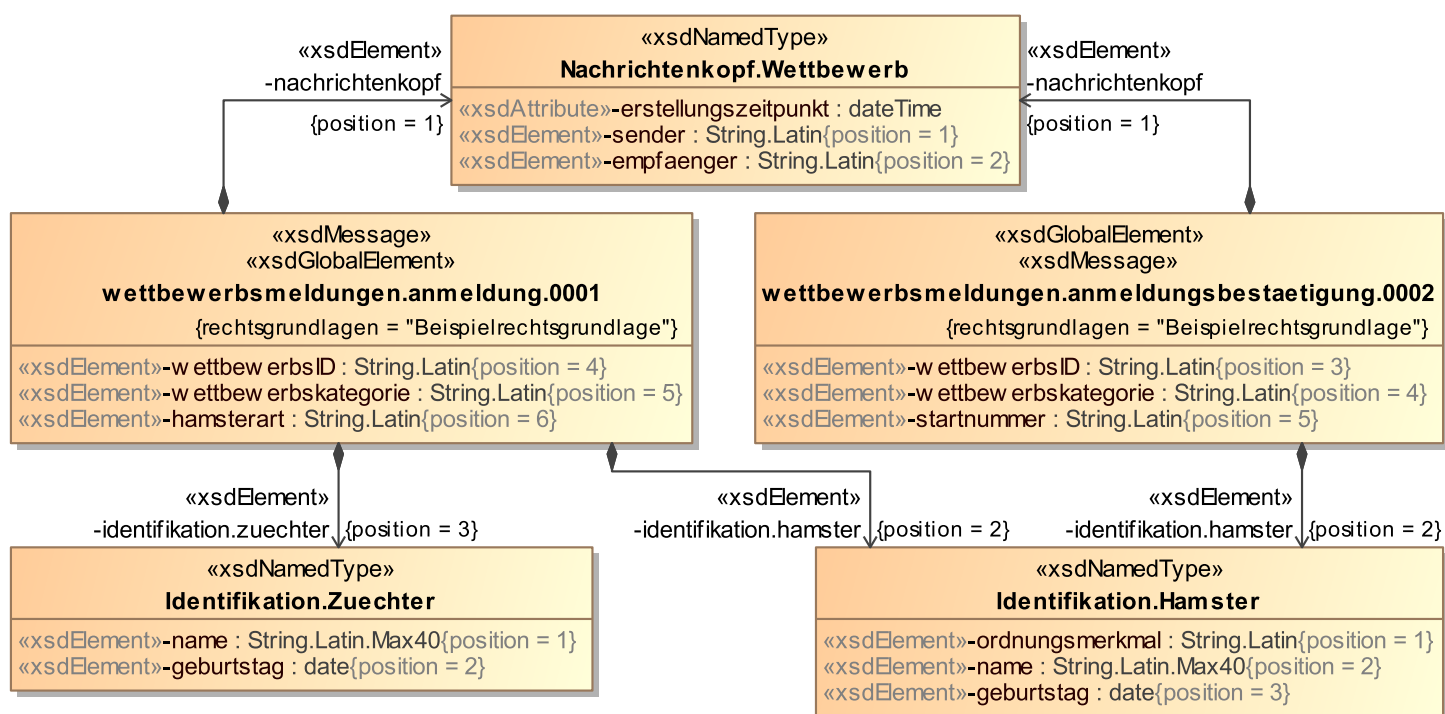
«xsdElement»
-nachrichtenkopf
{position = 1}

«xsdNamedType»
Nachrichtenkopf.Wettbewerb
«xsdAttribute»-erstellungszeitpunkt : dateTime
«xsdElement»-sender : String.Latin{position = 1}
«xsdElement»-empfaenger : String.Latin{position = 2}

«xsdElement»
-nachrichtenkopf
{position = 1}

«xsdMessage»
«xsdGlobalElement»
wettbewerbsmeldungen.anmeldung.0001
{rechtsgrundlagen = "Beispielrechtsgrundlage"}
«xsdElement»-w ettbew erbsID : String.Latin{position = 4}
«xsdElement»-w ettbew erbskategorie : String.Latin{position = 5}
«xsdElement»-hamsterart : String.Latin{position = 6}

«xsdGlobalElement»
«xsdMessage»
wettbewerbsmeldungen.anmeldungsbestaetigung.0002
{rechtsgrundlagen = "Beispielrechtsgrundlage"}
«xsdElement»-w ettbew erbsID : String.Latin{position = 3}
«xsdElement»-w ettbew erbskategorie : String.Latin{position = 4}
«xsdElement»-startnummer : String.Latin{position = 5}

«xsdElement»
-identifikation.zuechter
{position = 3}

«xsdElement»
-identifikation.hamster
{position = 2}

«xsdElement»
-identifikation.hamster
{position = 2}

«xsdNamedType»
Identifikation.Zuechter
«xsdElement»-name : String.Latin.Max40{position = 1}
«xsdElement»-geburtstag : date{position = 2}

«xsdNamedType»
Identifikation.Hamster
«xsdElement»-ordnungsmerkmal : String.Latin{position = 1}
«xsdElement»-name : String.Latin.Max40{position = 2}
«xsdElement»-geburtstag : date{position = 3}